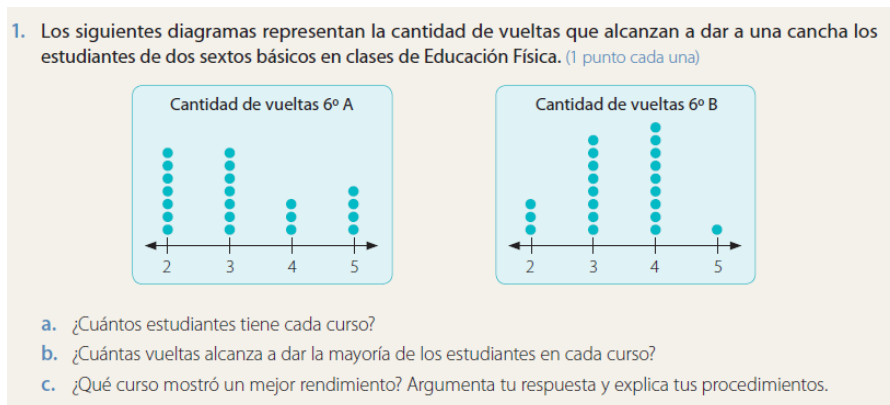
1. Los siguientes diagramas representan la cantidad de vueltas que alcanzan a dar a una cancha los estudiantes de dos sextos básicos en clases de Educación Física. (1 punto cada una)

Cantidad de vueltas 6º A

2 3 4 5

Cantidad de vueltas 6º B

2 3 4 5

a. ¿Cuántos estudiantes tiene cada curso?

b. ¿Cuántas vueltas alcanza a dar la mayoría de los estudiantes en cada curso?

c. ¿Qué curso mostró un mejor rendimiento? Argumenta tu respuesta y explica tus procedimientos.